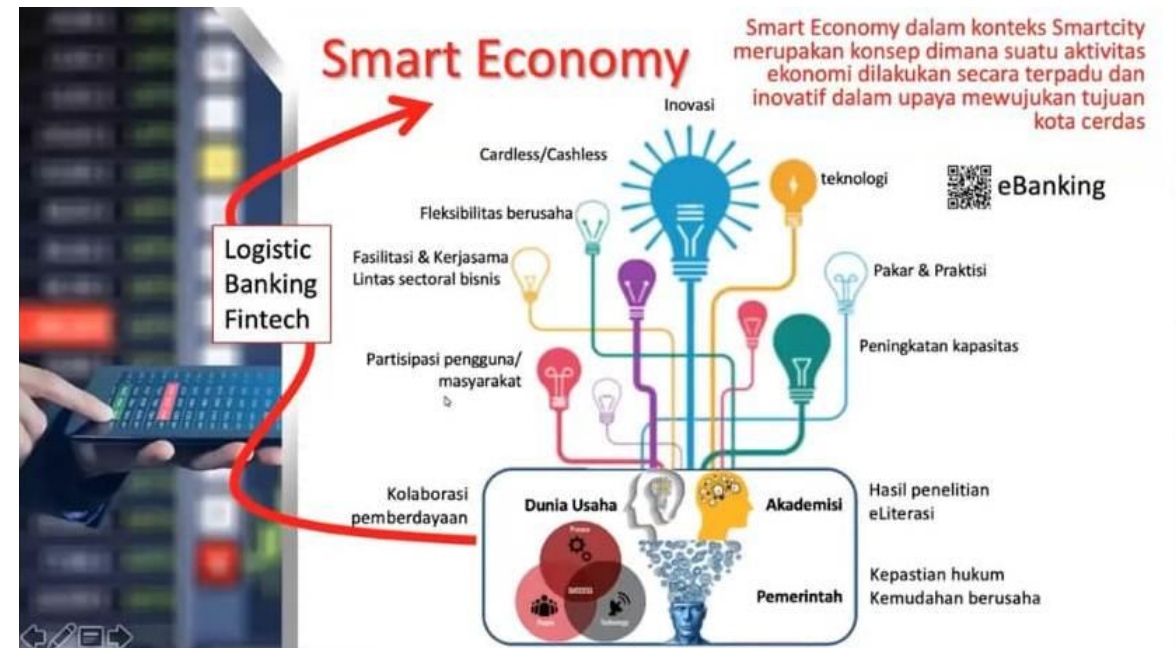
Smart Economy

Smart Economy dalam konteks Smartcity merupakan konsep dimana suatu aktivitas ekonomi dilakukan secara terpadu dan inovatif dalam upaya mewujukan tujuan kota cerdas

Logistic
Banking
Fintech

Inovasi

Cardless/Cashless

teknologi

eBanking

Fleksibilitas berusaha

Fasilitasi & Kerjasama Lintas sectoral bisnis

Pakar & Praktisi

Peningkatan kapasitas

Partisipasi pengguna/ masyarakat

Kolaborasi pemberdayaan

Dunia Usaha

Akademisi

Hasil penelitian eLiterasi

Pemerintah

Kepastian hukum Kemudahan berusaha

Process

SUCCESS

People

Technology